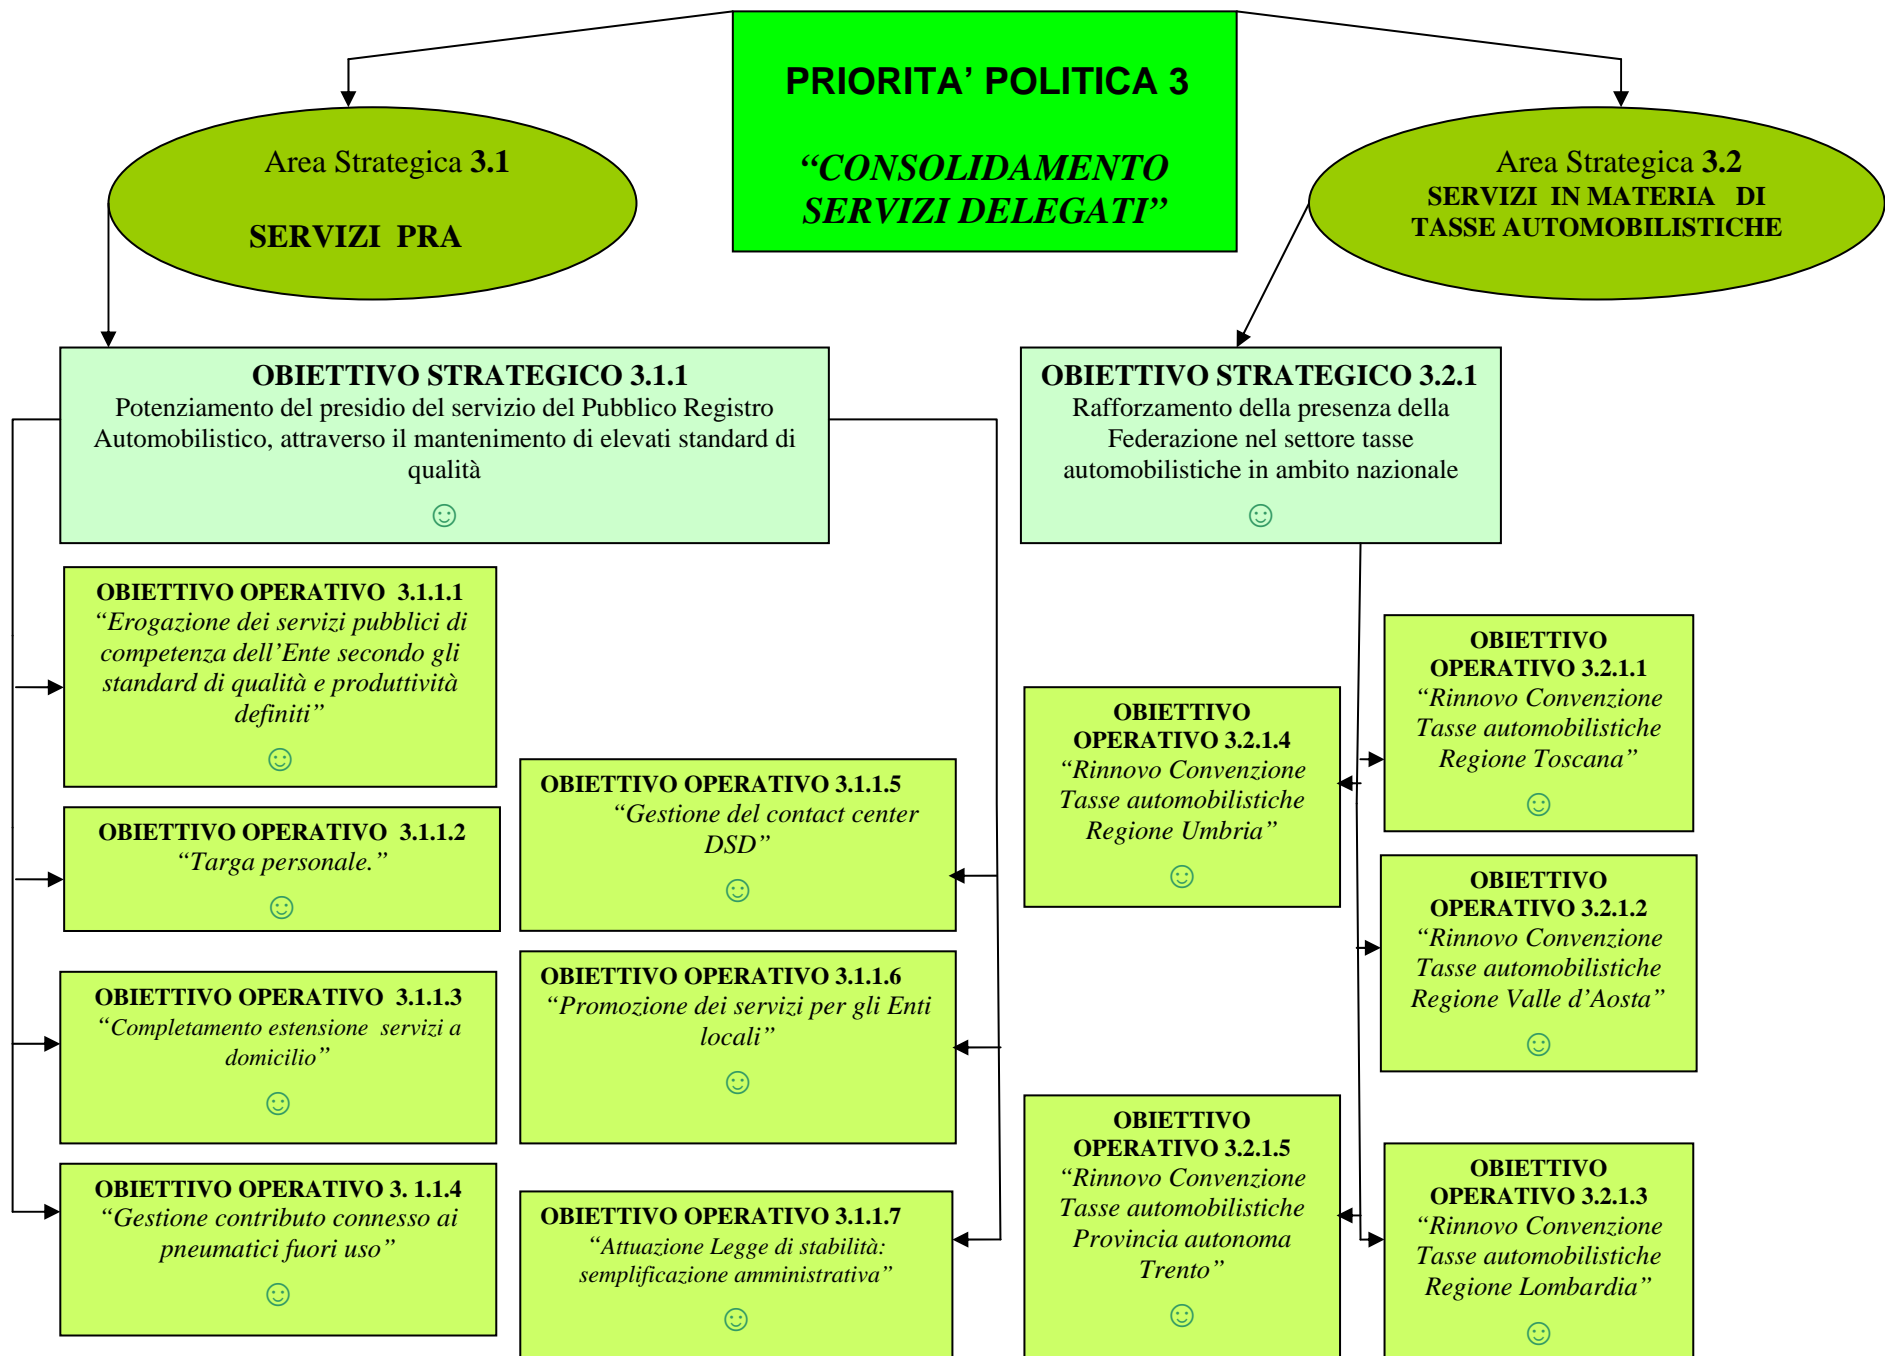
PRIORITA' POLITICA 3

"CONSOLIDAMENTO SERVIZI DELEGATI"

Area Strategica 3.1

SERVIZI PRA

Area Strategica 3.2
SERVIZI IN MATERIA DI TASSE AUTOMOBILISTICHE

OBIETTIVO STRATEGICO 3.1.1
Potenziamento del presidio del servizio del Pubblico Registro Automobilistico, attraverso il mantenimento di elevati standard di qualità
☺

OBIETTIVO STRATEGICO 3.2.1
Rafforzamento della presenza della Federazione nel settore tasse automobilistiche in ambito nazionale
☺

OBIETTIVO OPERATIVO 3.1.1.1
"Erogazione dei servizi pubblici di competenza dell'Ente secondo gli standard di qualità e produttività definiti"
☺

OBIETTIVO OPERATIVO 3.1.1.2
"Targa personale."
☺

OBIETTIVO OPERATIVO 3.1.1.3
"Completamento estensione servizi a domicilio"
☺

OBIETTIVO OPERATIVO 3. 1.1.4
"Gestione contributo connesso ai pneumatici fuori uso"
☺

OBIETTIVO OPERATIVO 3.1.1.5
"Gestione del contact center DSD"
☺

OBIETTIVO OPERATIVO 3.1.1.6
"Promozione dei servizi per gli Enti locali"
☺

OBIETTIVO OPERATIVO 3.1.1.7
"Attuazione Legge di stabilità: semplificazione amministrativa"
☺

OBIETTIVO OPERATIVO 3.2.1.4
"Rinnovo Convenzione Tasse automobilistiche Regione Umbria"
☺

OBIETTIVO OPERATIVO 3.2.1.5
"Rinnovo Convenzione Tasse automobilistiche Provincia autonoma Trento"
☺

OBIETTIVO OPERATIVO 3.2.1.1
"Rinnovo Convenzione Tasse automobilistiche Regione Toscana"
☺

OBIETTIVO OPERATIVO 3.2.1.2
"Rinnovo Convenzione Tasse automobilistiche Regione Valle d'Aosta"
☺

OBIETTIVO OPERATIVO 3.2.1.3
"Rinnovo Convenzione Tasse automobilistiche Regione Lombardia"
☺